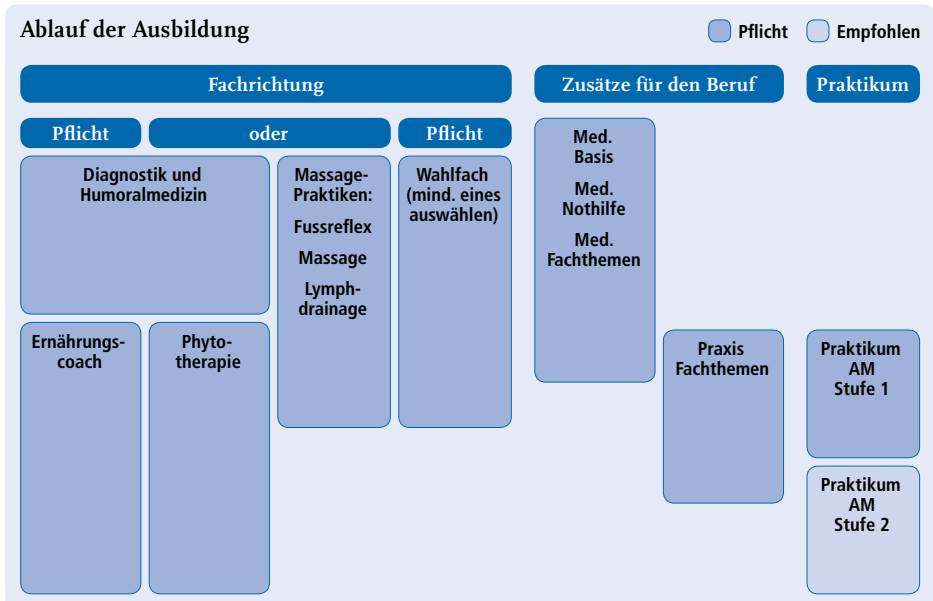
Ablauf der Ausbildung

Pflicht

Empfohlen

Fachrichtung

Zusätze für den Beruf

Praktikum

Pflicht

oder

Pflicht

Diagnostik und Humoralmedizin

Massage-Praktiken:

Fussreflex

Massage

Lymphdrainage

Wahlfach (mind. eines auswählen)

Med. Basis

Med. Nothilfe

Med. Fachthemen

Ernährungscoach

Phytotherapie

Praxis Fachthemen

Praktikum AM Stufe 1

Praktikum AM Stufe 2